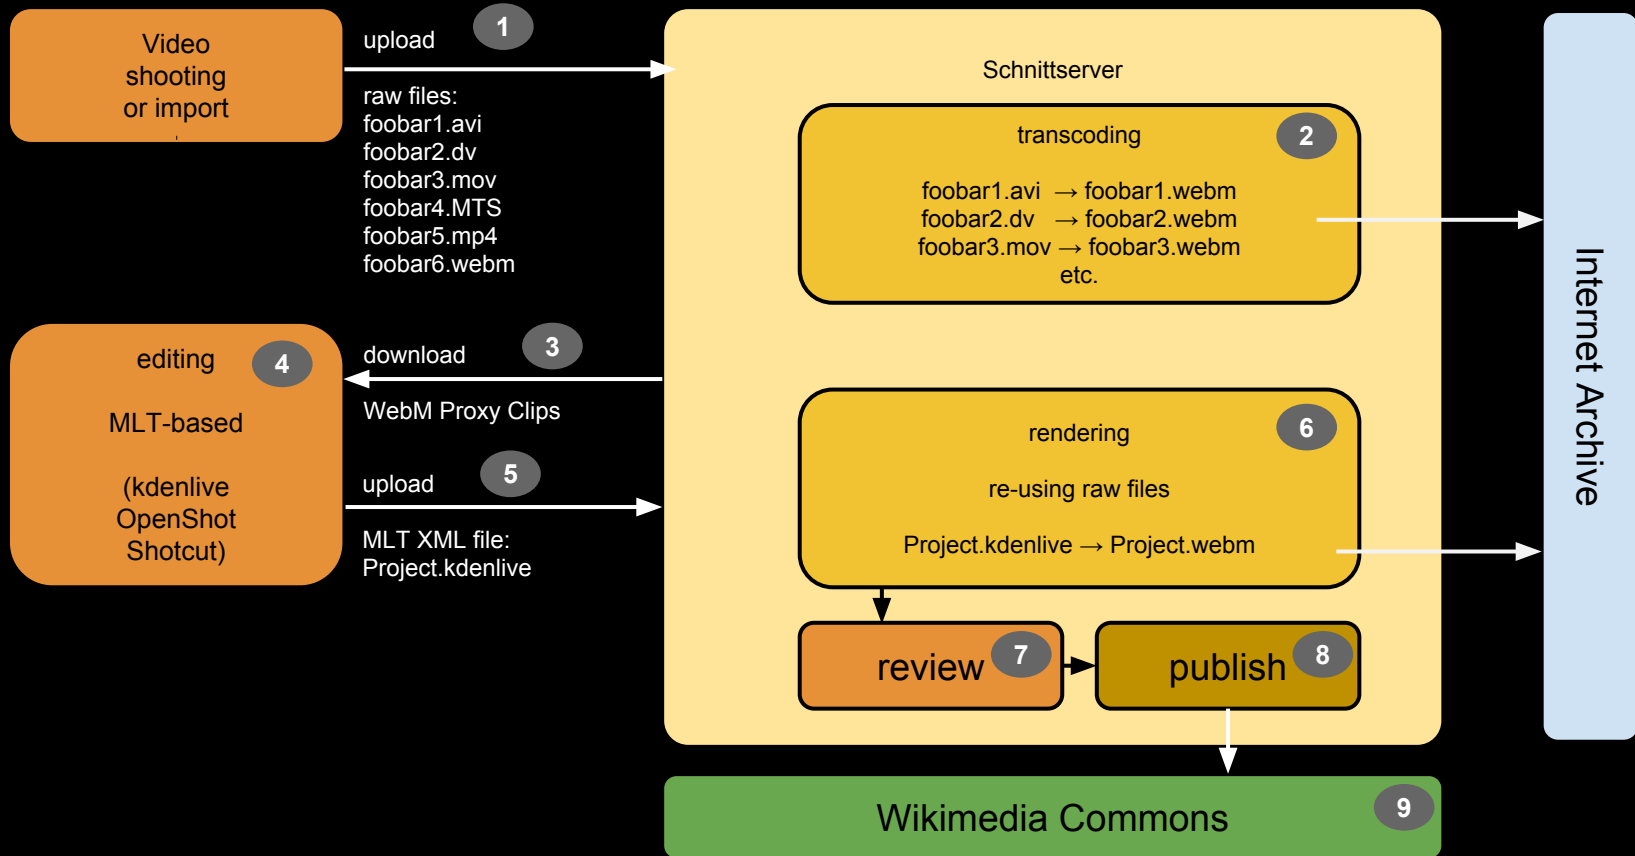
Video shooting or import

upload 1

raw files:
foobar1.avi
foobar2.dv
foobar3.mov
foobar4.MTS
foobar5.mp4
foobar6.webm

Schnittserver

transcoding 2

foobar1.avi → foobar1.webm
foobar2.dv → foobar2.webm
foobar3.mov → foobar3.webm
etc.

Internet Archive

editing 4

MLT-based

(kdenlive
OpenShot
Shotcut)

download 3

WebM Proxy Clips

upload 5

MLT XML file:
Project.kdenlive

rendering 6

re-using raw files

Project.kdenlive → Project.webm

review 7

publish 8

Wikimedia Commons 9